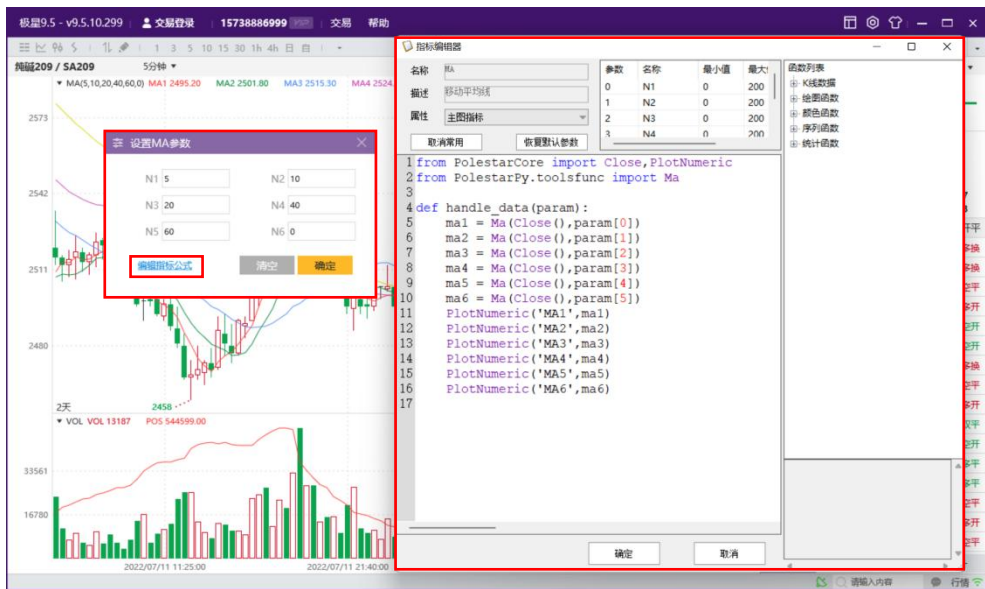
极星9.5 - v9.5.10.299 交易登录 15738886999 交易 帮助

1 3 5 10 15 30 1h 4h 日 自

纯碱209 / SA209 5分钟

MA(5,10,20,40,60,0) MA1 2495.20 MA2 2501.80 MA3 2515.30 MA4 2524

2573

2542

2511

2480

2天 2458

VOL VOL 13187 POS 544599.00

33561

16780

2022/07/11 11:25:00 2022/07/11 21:40:00

设置MA参数

N1 5 N2 10

N3 20 N4 40

N5 60 N6 0

编辑指标公式 清空 确定

指标编辑器

名称 MA

描述 移动平均线

属性 主图指标

取消常用 恢复默认参数

| 参数 | 名称 | 最小值 | 最大值 |
|---|---|---|---|
| 0 | N1 | 0 | 200 |
| 1 | N2 | 0 | 200 |
| 2 | N3 | 0 | 200 |
| 3 | N4 | 0 | 200 |

函数列表
K线数据
绘图函数
颜色函数
序列函数
统计函数

1 from PolestarCore import Close,PlotNumeric
2 from PolestarPy.toolsfunc import Ma
3
4 def handle_data(param):
5     ma1 = Ma(Close(),param[0])
6     ma2 = Ma(Close(),param[1])
7     ma3 = Ma(Close(),param[2])
8     ma4 = Ma(Close(),param[3])
9     ma5 = Ma(Close(),param[4])
10     ma6 = Ma(Close(),param[5])
11     PlotNumeric('MA1',ma1)
12     PlotNumeric('MA2',ma2)
13     PlotNumeric('MA3',ma3)
14     PlotNumeric('MA4',ma4)
15     PlotNumeric('MA5',ma5)
16     PlotNumeric('MA6',ma6)
17

确定 取消

开平 多换 多换 空开 多开 空开 多换 空开 双平 多开 多开 多开

请输入内容 行情